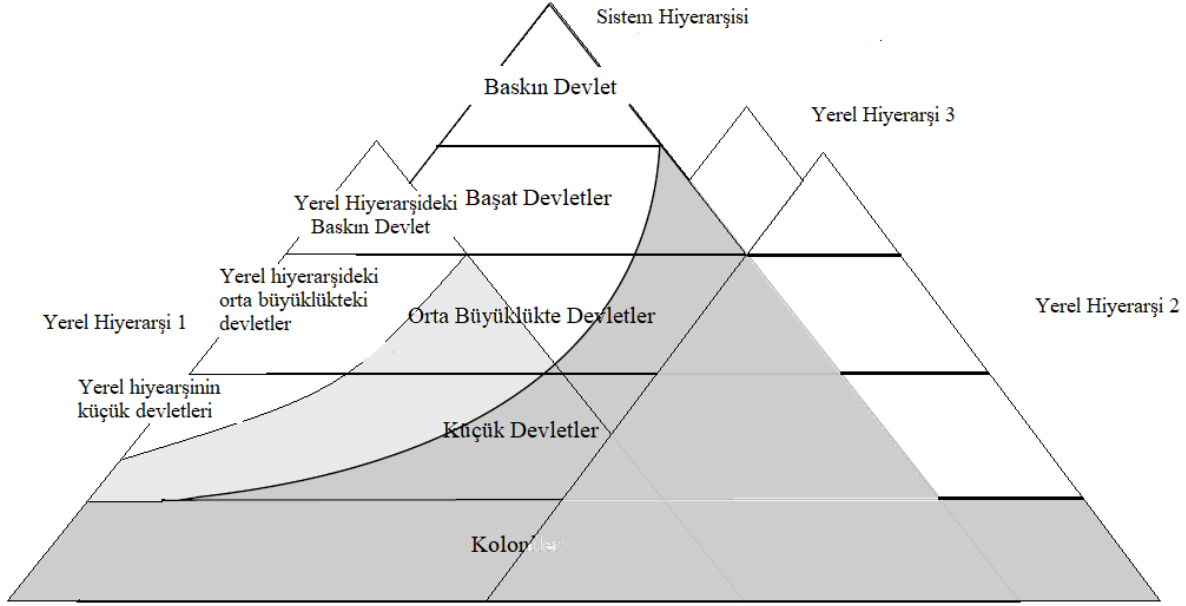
Sistem Hiyerarşisi

Baskın Devlet

Yerel Hiyerarşi 3

Yerel Hiyerarşideki Baskın Devlet

Başat Devletler

Yerel hiyerarşideki orta büyüklükteki devletler

Yerel Hiyerarşi 1

Orta Büyüklükte Devletler

Yerel Hiyerarşi 2

Yerel hiyearşinin küçük devletleri

Küçük Devletler

Kolon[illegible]